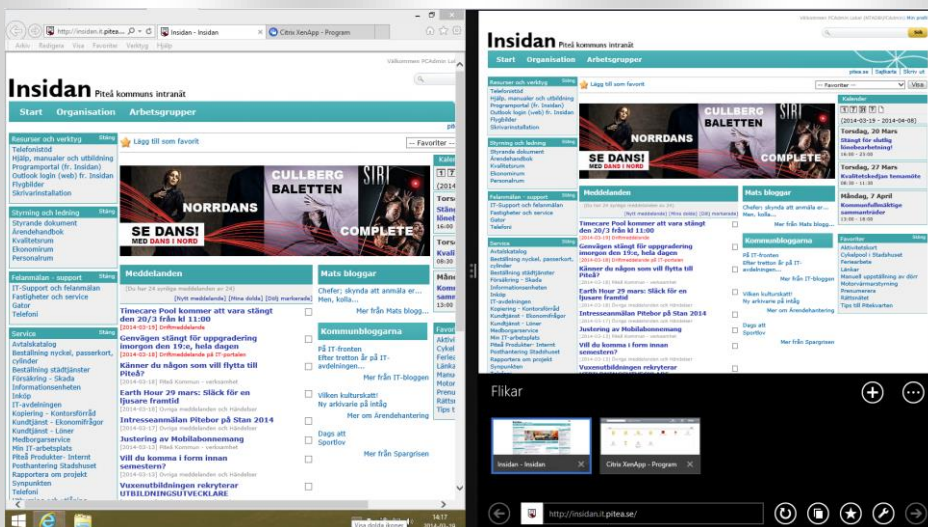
http://insidan.it.pitea.s... Insidan - Insidan Citrix XenApp - Program

Arkiv Redigera Visa Favoriter Verktyg Hjälp

Välkommen PCAdmin Lul

Insidan Piteå kommuns intranät

Start Organisation Arbetsgrupper

Lägg till som favorit

-- Favoriter --

Resurser och verktyg Stäng
Telefonistöd
Hjälp, manualer och utbildning
Programportal (fr. Insidan)
Outlook login (web) fr. Insidan
Flygbilder
Skrivarinstallation

Styrning och ledning Stäng
Styrande dokument
Ärendehandbok
Kvalitetsrum
Ekonomirum
Personalrum

Felanmälan - support Stäng
IT-Support och felanmälan
Fastigheter och service
Gator
Telefoni

Service Stäng
Avtalskatalog
Beställning nyckel, passerkort, cylinder
Beställning städtjänster
Försäkring - Skada
Informationsenheten
Inköp
IT-avdelningen
Kopiering - Kontorsförråd
Kundtjänst - Ekonomifrågor
Kundtjänst - Löner
Medborgarservice
Min IT-arbetsplats
Piteå Produkter- Internt
Posthantering Stadshuset
Rapportera om projekt
Synpunkten
Telefoni

CULLBERG BALETTEN
SE DANS! MED DANS I NORD
NORRDANS
COMPLETE

Meddelanden
[Du har 24 oyäsa meddelanden av 24]
[Nytt meddelande] [Mina delda] [Dölj markerade]

Timecare Pool kommer att vara stängt den 20/3 från kl 11:00
[2014-03-19] Driftmeddelande

Genvägen stängt för uppgradering imorgon den 19:e, hela dagen
[2014-03-18] Driftmeddelande på IT portalen

Känner du någon som vill flytta till Piteå?
[2014-03-18] Med Kommun - verksamhet

Earth Hour 29 mars: Släck för en ljusare framtid
[2014-03-19] Övriga meddelanden och Händelser

Intresseanmälan Pitebor på Stan 2014
[2014-03-17] Övriga meddelanden och Händelser

Justering av Mobilabonnemang
[2014-03-13] Med Kommun - verksamhet

Vill du komma i form innan semestern?
[2014-03-13] Övriga meddelanden och Händelser

Vuxenutbildningen rekryterar UTBILDNINGSUTVECKLARE

Mats bloggar
Chefer; skynda att anmäla er... Men, kolla...
Mer från Mats blogg...

Kommunbloggarna
På IT-fronten
Efter tretton år på IT-avdelningen...
Mer från IT-bloggen
Vilken kulturskatt!
Ny arkivarie på Intåg
Mer om Ärendehantering
Dags att Sportlov
Mer från Spargrisen

Välkommen PCAdmin Lulen (NTADMIN\Admin) Min profil

Insidan Piteå kommuns intranät

Start Organisation Arbetsgrupper

pitea.se | Sajtkarta | Skriv ut

Lägg till som favorit

-- Favoriter -- Visa

Kalender
(2014-03-19 - 2014-04-08)
Torsdag, 20 Mars
Stängt för slutlig lönebearbetning!
16:00 - 23:00
Torsdag, 27 Mars
Kvalitetskedjan temamöte
08:30 - 11:30
Måndag, 7 April
Kommunfullmäktige sammanträder
13:00 - 18:00

Favoriter Stäng
Aktivitetskort
Cykelpool i Stadshuset
Feriearbete
Länkar
Manuell uppställning av dörr
Motorvärmarstyrning
Prenumerera
Rättsnätet
Tips till Pitekvarten

Flikar

Insidan - Insidan
Citrix XenApp - Program

http://insidan.it.pitea.se/

Visa dolda ikoner
14:17
2014-03-19